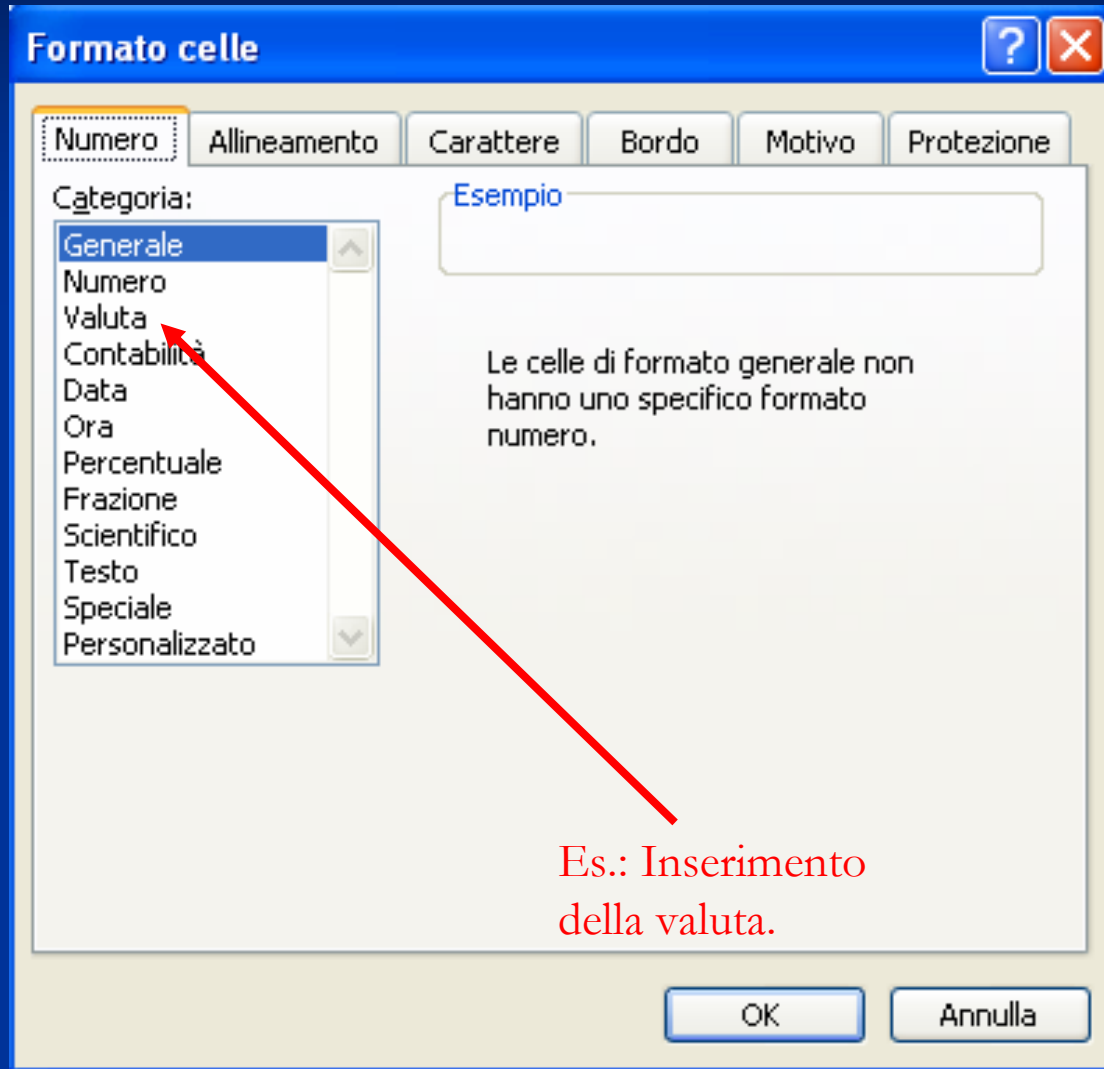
Formato celle

?

Numero | Allineamento | Carattere | Bordo | Motivo | Protezione

Categoria:

Generale
Numero
Valuta
Contabilità
Data
Ora
Percentuale
Frazione
Scientifico
Testo
Speciale
Personalizzato

Esempio

Le celle di formato generale non hanno uno specifico formato numero.

Es.: Inserimento della valuta.

OK

Annulla